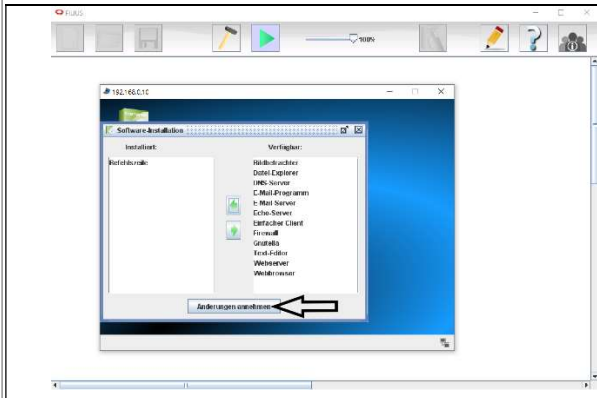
Filius

100%

192.168.0.10

Software-Installation

Installiert:

Befehlszeile

Verfügbar:

Bildbetrachter
Datei-Explorer
DNS-Server
E-Mail-Programm
E-Mail-Server
Echo-Server
Einfacher Client
Firewall
Gnutella
Text-Editor
Webserver
Webbrowser

Änderungen annehmen